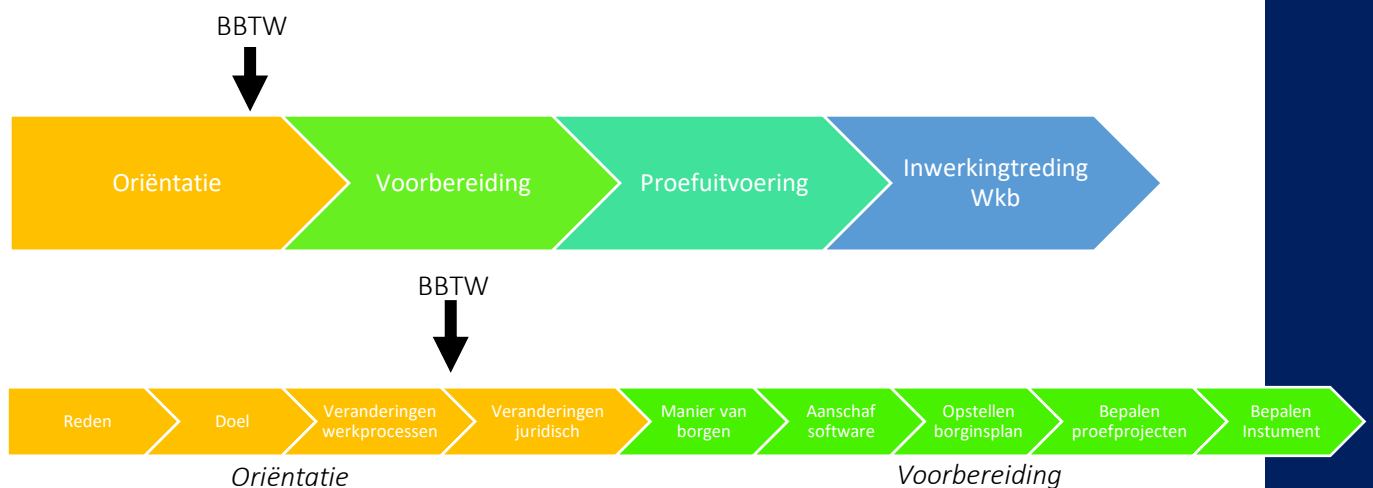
BBTW

Oriëntatie

Voorbereiding

Proefuitvoering

Inwerkingtreding Wkb

BBTW

Reden

Doel

Veranderingen werkprocessen

Veranderingen juridisch

Manier van borgen

Aanschaf software

Opstellen borginsplan

Bepalen proefprojecten

Bepalen Instument

Oriëntatie

Voorbereiding